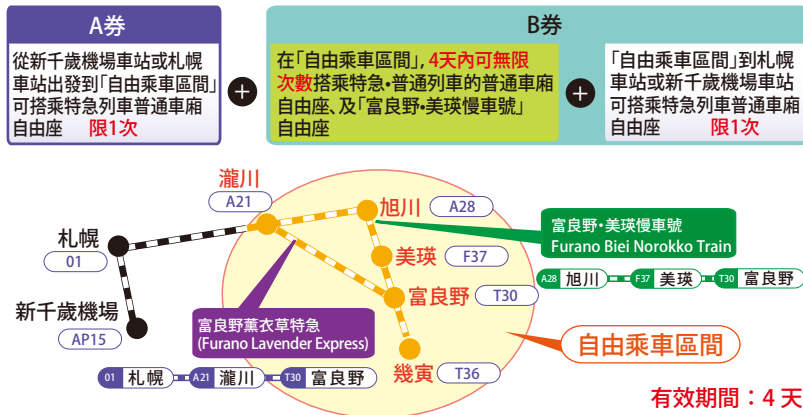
A券

從新千歲機場車站或札幌車站出發到「自由乘車區間」可搭乘特急列車普通車廂自由座　限1次

B券

在「自由乘車區間」，4天內可無限次數搭乘特急•普通列車的普通車廂自由座、及「富良野•美瑛慢車號」自由座

「自由乘車區間」到札幌車站或新千歲機場車站可搭乘特急列車普通車廂自由座　限1次

瀧川
A21
旭川
A28
札幌
01
富良野•美瑛慢車號
Furano Biei Norokko Train
美瑛
F37
A28 旭川 F37 美瑛 T30 富良野
富良野
T30
新千歲機場
AP15
富良野薰衣草特急
(Furano Lavender Express)
自由乘車區間
幾寅
T36
01 札幌 A21 瀧川 T30 富良野
有效期間：4天